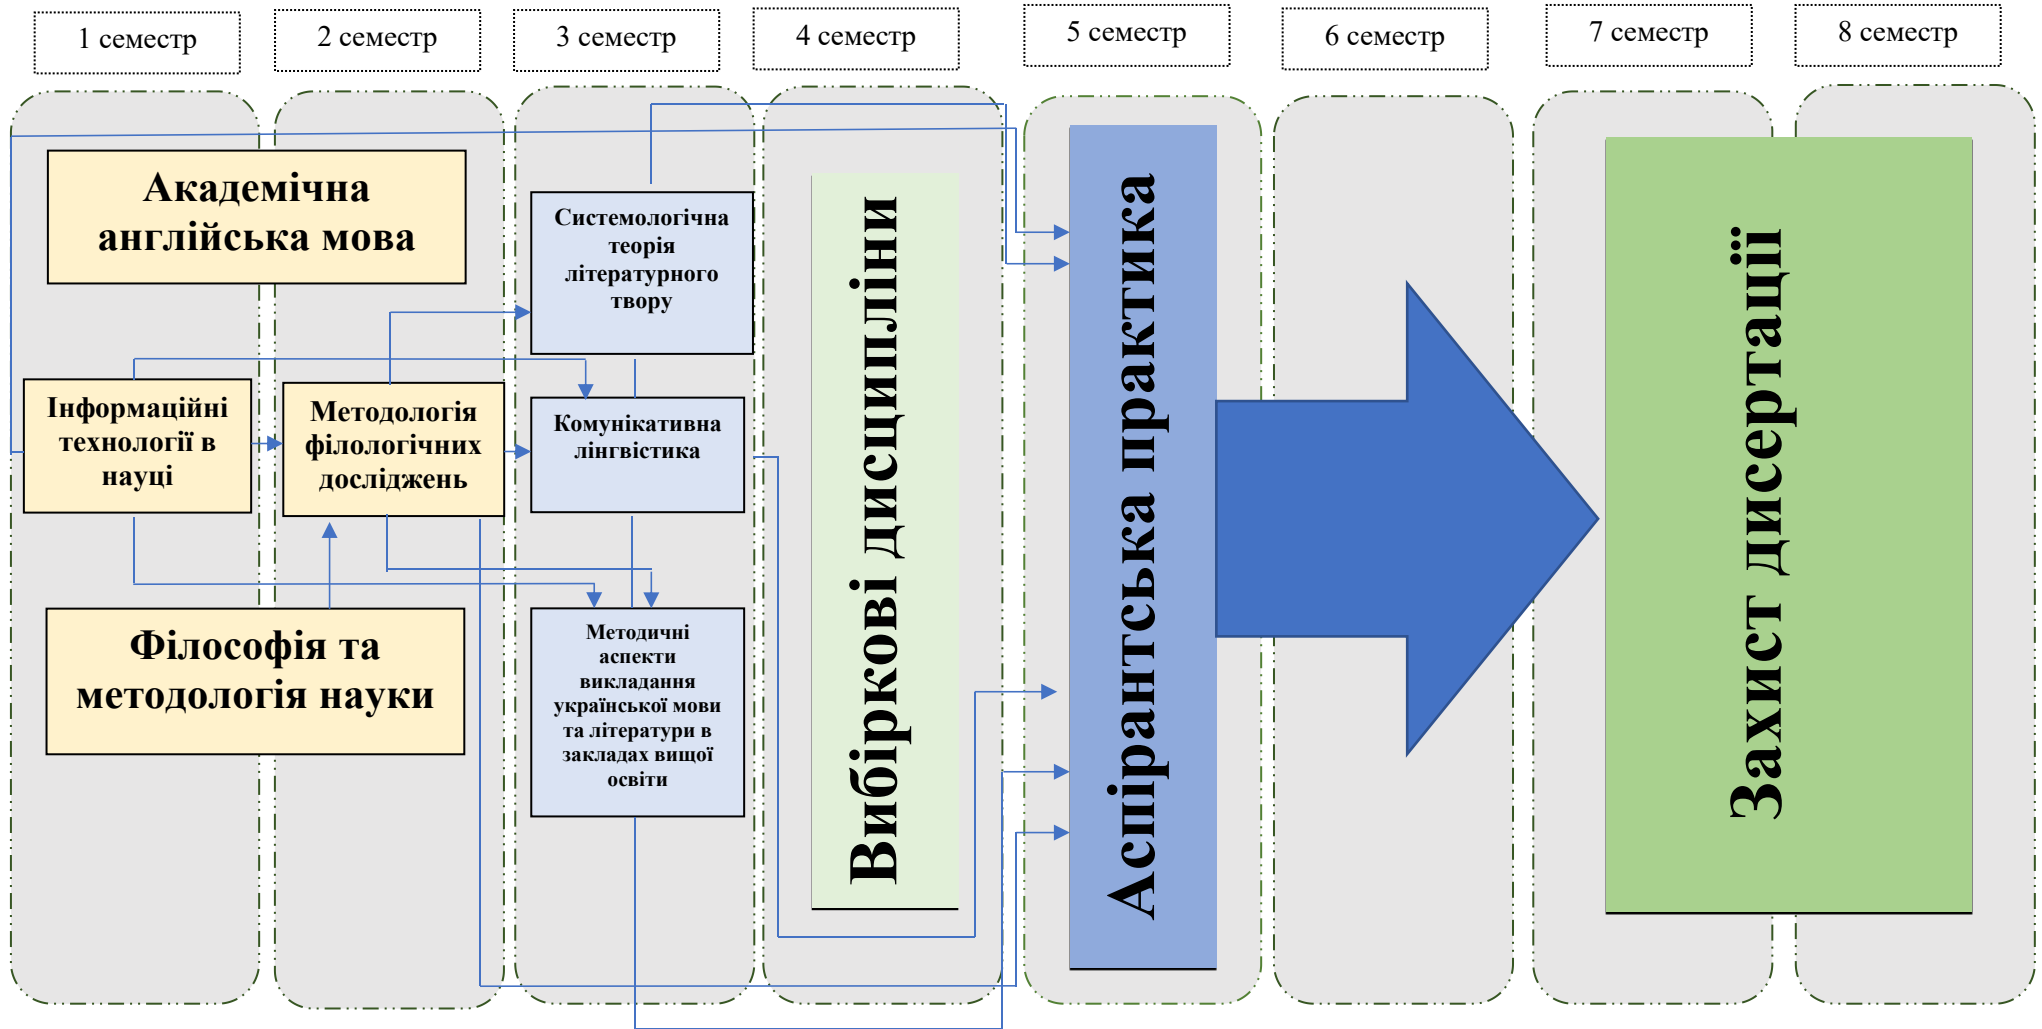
1 семестр

2 семестр

3 семестр

4 семестр

5 семестр

6 семестр

7 семестр

8 семестр

Академічна англійська мова

Системологічна теорія літературного твору

Інформаційні технології в науці

Методологія філологічних досліджень

Комунікативна лінгвістика

Філософія та методологія науки

Методичні аспекти викладання української мови та літератури в закладах вищої освіти

Вибіркові дисципліни

Аспірантська практика

Захист дисертації